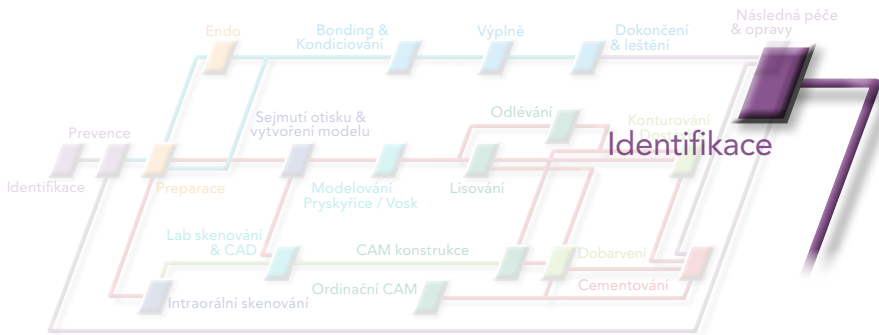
Endo

Bonding & Kondiciování

Výplně

Dokončení & leštění

Následná péče & opravy

Prevence

Sejmutí otisku & vytvoření modelu

Odlévání

Konturování

Identifikace

Identifikace

Preparace

Modelování Pryskyřice / Vosk

Lisování

Lab skenování & CAD

CAM konstrukce

Dobarvení

Ordinační CAM

Cementování

Intraorální skenování